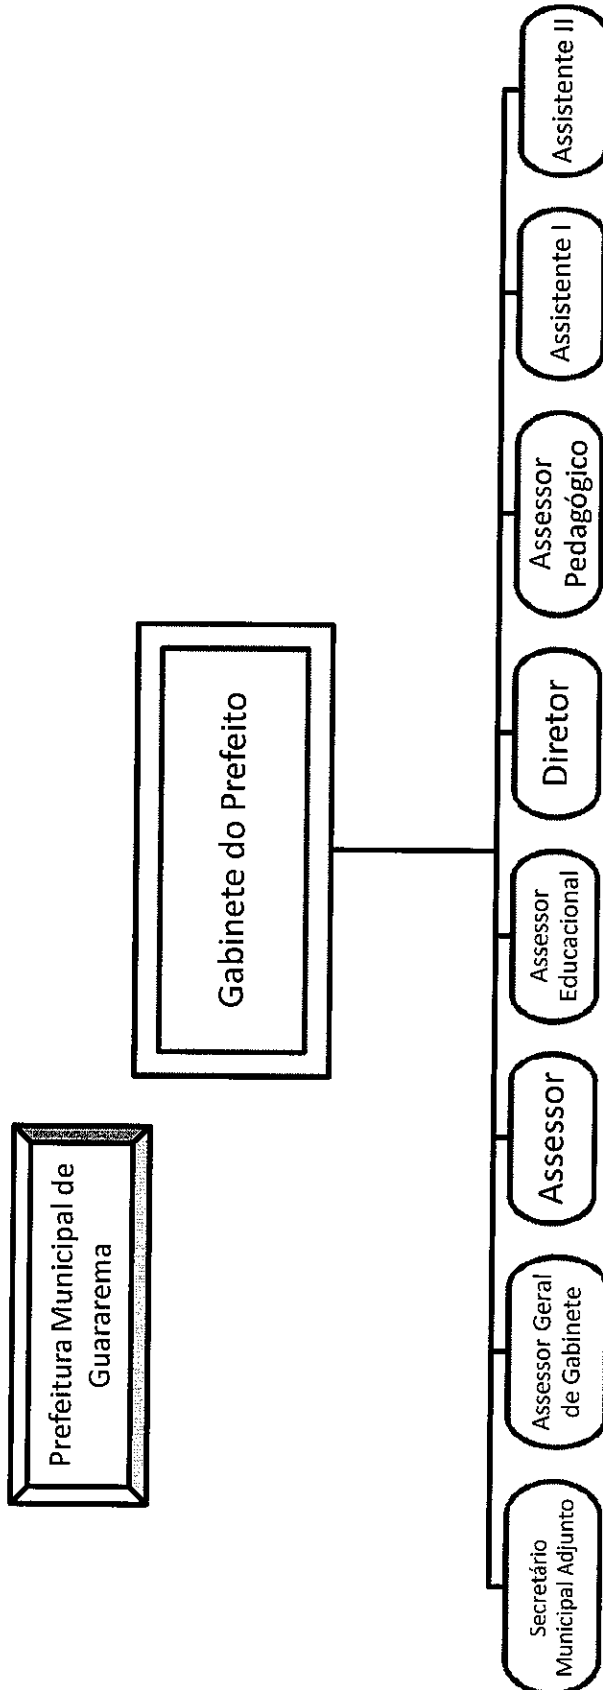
Prefeitura Municipal de Guararema

Gabinete do Prefeito

Secretário Municipal Adjunto

Assessor Geral de Gabinete

Assessor

Assessor Educacional

Diretor

Assessor Pedagógico

Assistente I

Assistente II